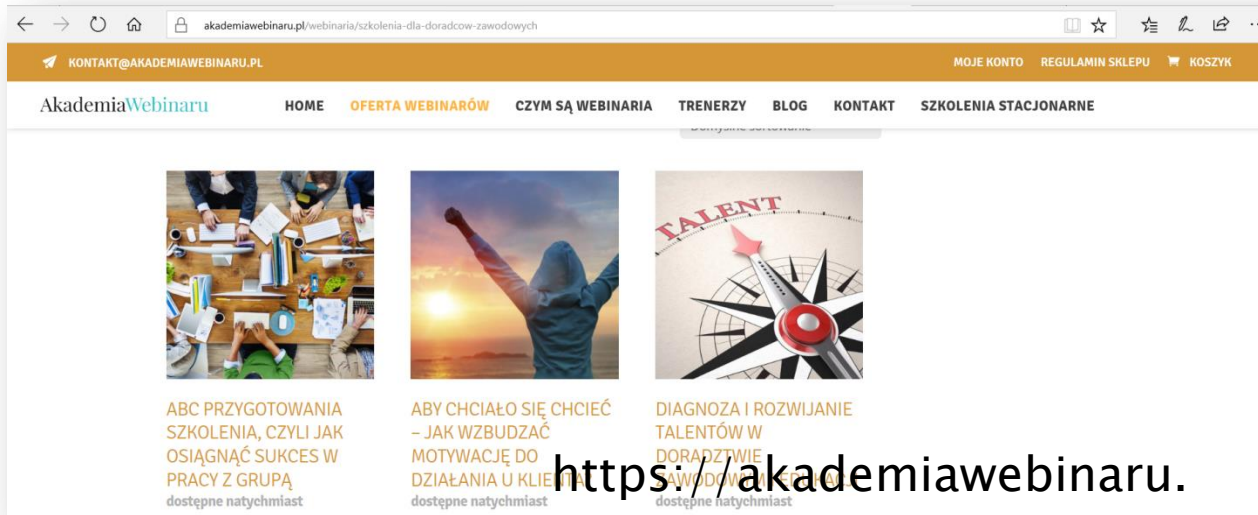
akademiawebinaru.pl/webinaria/szkolenia-dla-doradcow-zawodowych

KONTAKT@AKADEMIAWEBINARU.PL

MOJE KONTO REGULAMIN SKLEPU KOSZYK

AkademiaWebinaru

HOME OFERTA WEBINARÓW CZYM SĄ WEBINARIA TRENERZY BLOG KONTAKT SZKOLENIA STACJONARNE

Domyślne sortowanie

TALENT

ABC PRZYGOTOWANIA SZKOLENIA, CZYLI JAK OSIĄGNĄĆ SUKCES W PRACY Z GRUPĄ
dostępne natychmiast

ABY CHCIAŁO SIĘ CHCIEĆ – JAK WZBUDZAĆ MOTYWACJĘ DO DZIAŁANIA U KLIENTA
dostępne natychmiast

DIAGNOZA I ROZWIJANIE TALENTÓW W DORADZTWIE ZAWODOWYM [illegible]
dostępne natychmiast

https://akademiawebinaru.